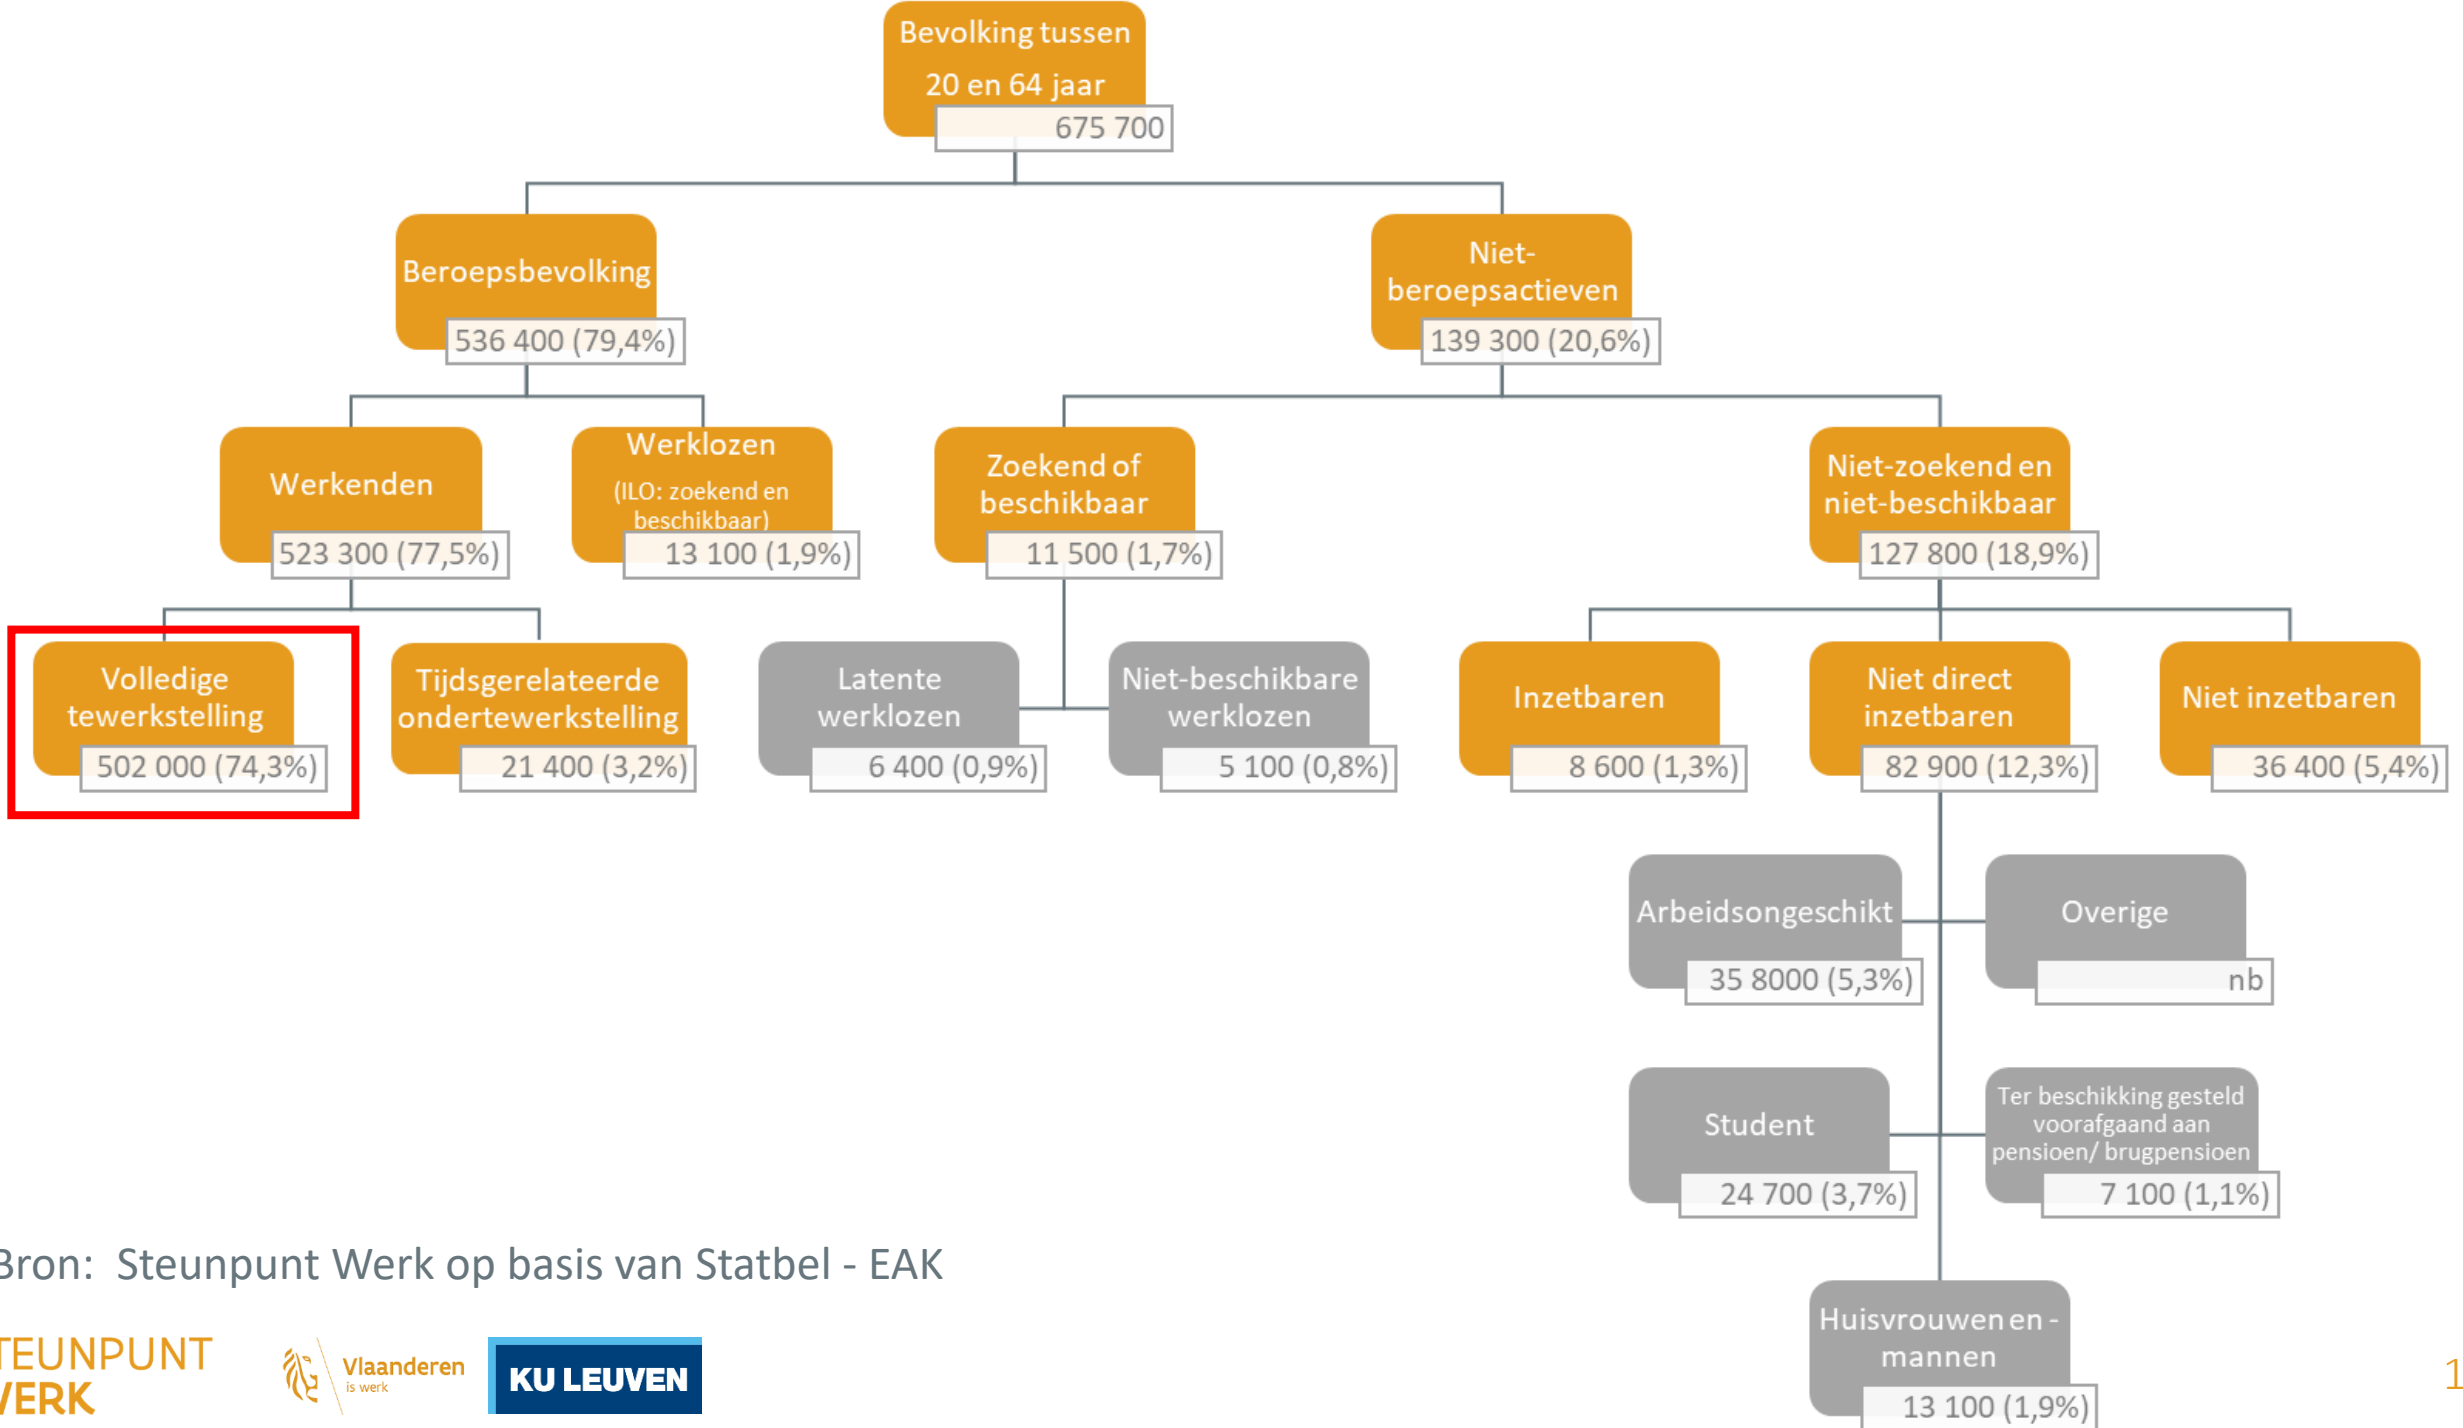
Bevolking tussen 20 en 64 jaar
675 700

Beroepsbevolking
536 400 (79,4%)

Niet-beroepsactieven
139 300 (20,6%)

Werkenden
523 300 (77,5%)

Werklozen
(ILO: zoekend en beschikbaar)
13 100 (1,9%)

Zoekend of beschikbaar
11 500 (1,7%)

Niet-zoekend en niet-beschikbaar
127 800 (18,9%)

Volledige tewerkstelling
502 000 (74,3%)

Tijdsgerelateerde ondertewerkstelling
21 400 (3,2%)

Latente werklozen
6 400 (0,9%)

Niet-beschikbare werklozen
5 100 (0,8%)

Inzetbaren
8 600 (1,3%)

Niet direct inzetbaren
82 900 (12,3%)

Niet inzetbaren
36 400 (5,4%)

Arbeidsongeschikt
35 8000 (5,3%)

Overige
nb

Student
24 700 (3,7%)

Ter beschikking gesteld voorafgaand aan pensioen/ brugpensioen
7 100 (1,1%)

Huisvrouwen en -mannen
13 100 (1,9%)

Bron: Steunpunt Werk op basis van Statbel - EAK

TEUNPUNT
VERK

Vlaanderen
is werk

KU LEUVEN

1